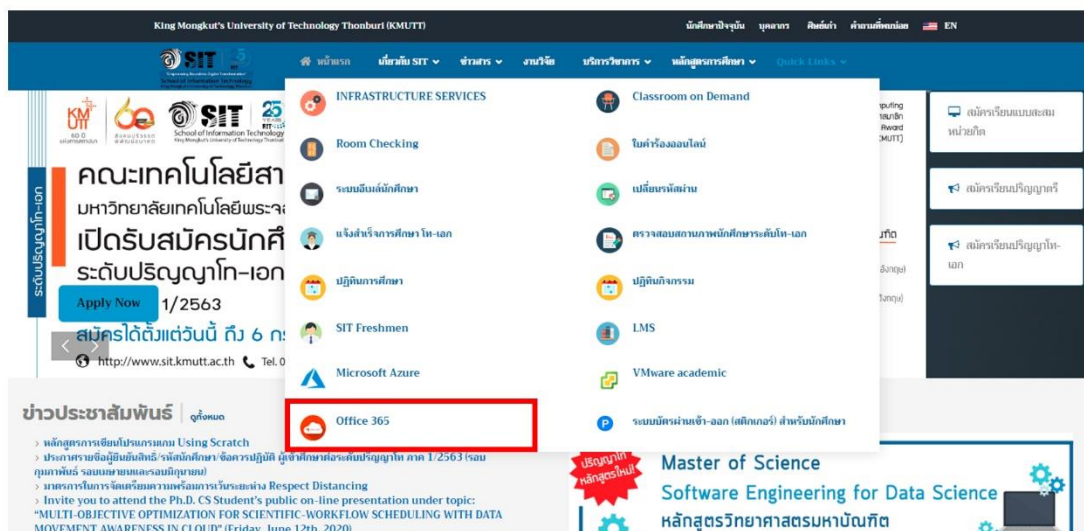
King Mongkut's University of Technology Thonburi (KMUTT)

นักศึกษาปัจจุบัน บุคลากร ศิษย์เก่า คำถามที่พบบ่อย EN

SIT

หน้าแรก เกี่ยวกับ SIT ข่าวสาร งานวิจัย บริการวิชาการ หลักสูตรการศึกษา Quick Links

INFRASTRUCTURE SERVICES

Classroom on Demand

Room Checking

ใบคำร้องออนไลน์

ระบบอีเมล์นักศึกษา

เปลี่ยนรหัสผ่าน

แจ้งสำเร็จการศึกษา โท-เอก

ตรวจสอบสถานภาพนักศึกษาระดับโท-เอก

ปฏิทินการศึกษา

ปฏิทินกิจกรรม

SIT Freshmen

LMS

Microsoft Azure

VMware academic

Office 365

ระบบบัตรผ่านเข้า-ออก (สติกเกอร์) สำหรับนักศึกษา

School of Information Technology

คณะเทคโนโลยีสา

มหาวิทยาลัยเทคโนโลยีพระจ

เปิดรับสมัครนักศึ

ระดับปริญญาโท-เอก

ระดับปริญญาโท-เอก

Apply Now 1/2563

สมัครได้ตั้งแต่วันนี้ ถึง 6 ก

http://www.sit.kmutt.ac.th Tel. 0

สมัครเรียนแบบสะสมหน่วยกิต

สมัครเรียนปริญญาตรี

สมัครเรียนปริญญาโท-เอก

ข่าวประชาสัมพันธ์ ดูทั้งหมด

› หลักสูตรการเขียนโปรแกรมแบบ Using Scratch

› ประกาศรายชื่อผู้มีสิทธิ์/รหัสนักศึกษา/ข้อควรปฏิบัติ ผู้เข้าศึกษาต่อระดับปริญญาโท ภาค 1/2563 (รอบกุมภาพันธ์ รอบเมษายนและรอบมิถุนายน)

› มาตรการในการจัดเตรียมงานพร้อมการเว้นระยะห่าง Respect Distancing

› Invite you to attend the Ph.D. CS Student's public on-line presentation under topic: "MULTI-OBJECTIVE OPTIMIZATION FOR SCIENTIFIC-WORKFLOW SCHEDULING WITH DATA MOVEMENT AWARENESS IN CLOUD" (Friday, June 12th, 2020)

ปริญญาโท หลักสูตรใหม่!

Master of Science

Software Engineering for Data Science

หลักสูตรวิทยาศาสตรมหาบัณฑิต